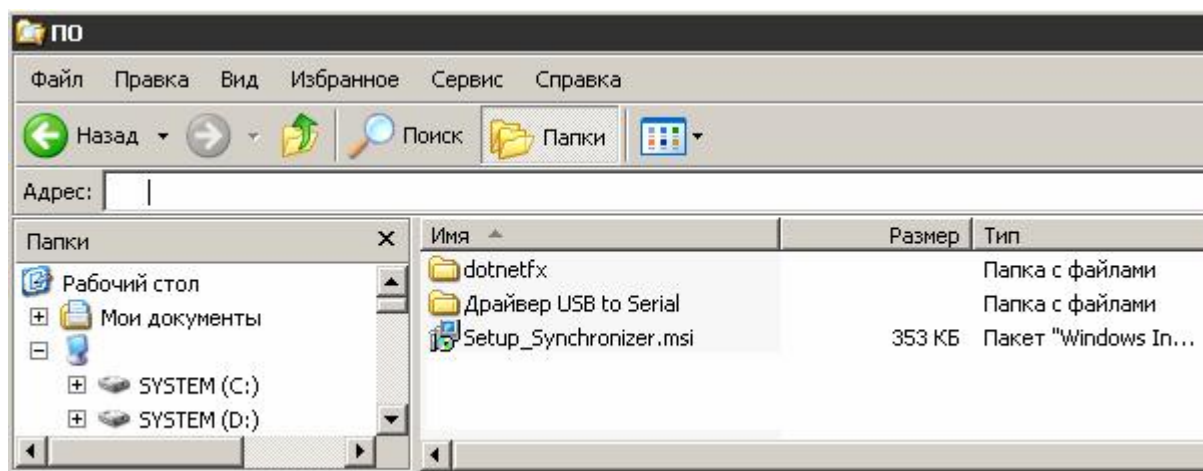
ПО

Файл Правка Вид Избранное Сервис Справка

Назад Поиск Папки

Адрес:

Папки ×

Рабочий стол
Мои документы
SYSTEM (C:)
SYSTEM (D:)

| Имя | Размер | Тип |
|---|---|---|
| dotnetfx | | Папка с файлами |
| Драйвер USB to Serial | | Папка с файлами |
| Setup_Synchronizer.msi | 353 КБ | Пакет "Windows In... |